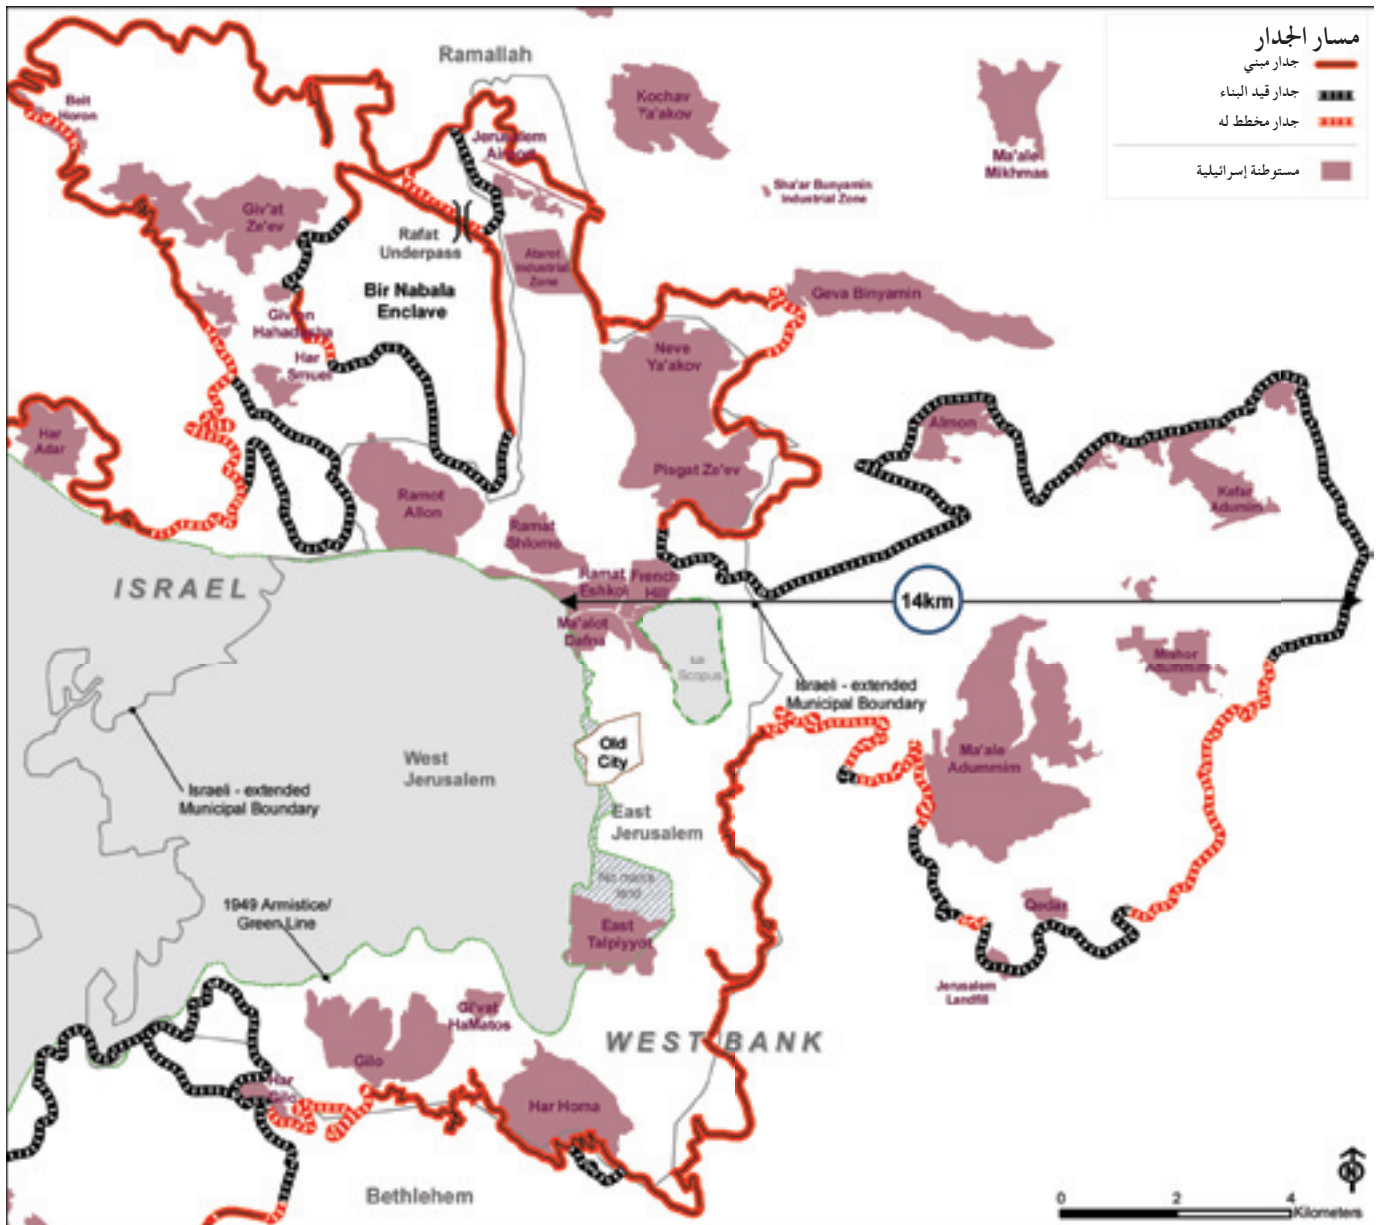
مسار الجدار
جدار مبني
جدار قيد البناء
جدار مخطط له
مستوطنة إسرائيلية

Ramallah
Beit Horon
Jerusalem Airport
Kochav Ya'akov
Ma'ale Mikhmas
Sha'ar Bunyamin Industrial Zone
Giv'at Ze'ev
Rafat Underpass
Bir Nabala Enclave
Atarot Industrial Zone
Geva Binyamin
Giv'on Hahadasha
Har Smuel
Neve Ya'akov
Har Adar
Almon
Pisgat Ze'ev
Ramot Allon
Ramat Shlomo
Kafar Adumim
ISRAEL
Ramat Eshkol
French Hill
14km
Ma'alot Dafna
Mt Scopus
Israeli - extended Municipal Boundary
Mishor Adummim
Old City
West Jerusalem
Israeli - extended Municipal Boundary
Ma'ale Adummim
East Jerusalem
No man's land
1949 Armistice/ Green Line
East Talpiyyot
Qedar
Jerusalem Landfill
Giv'at HaMatos
WEST BANK
Gilo
Har Gilo
Har Homa
Bethlehem
0
2
4
Kilometers